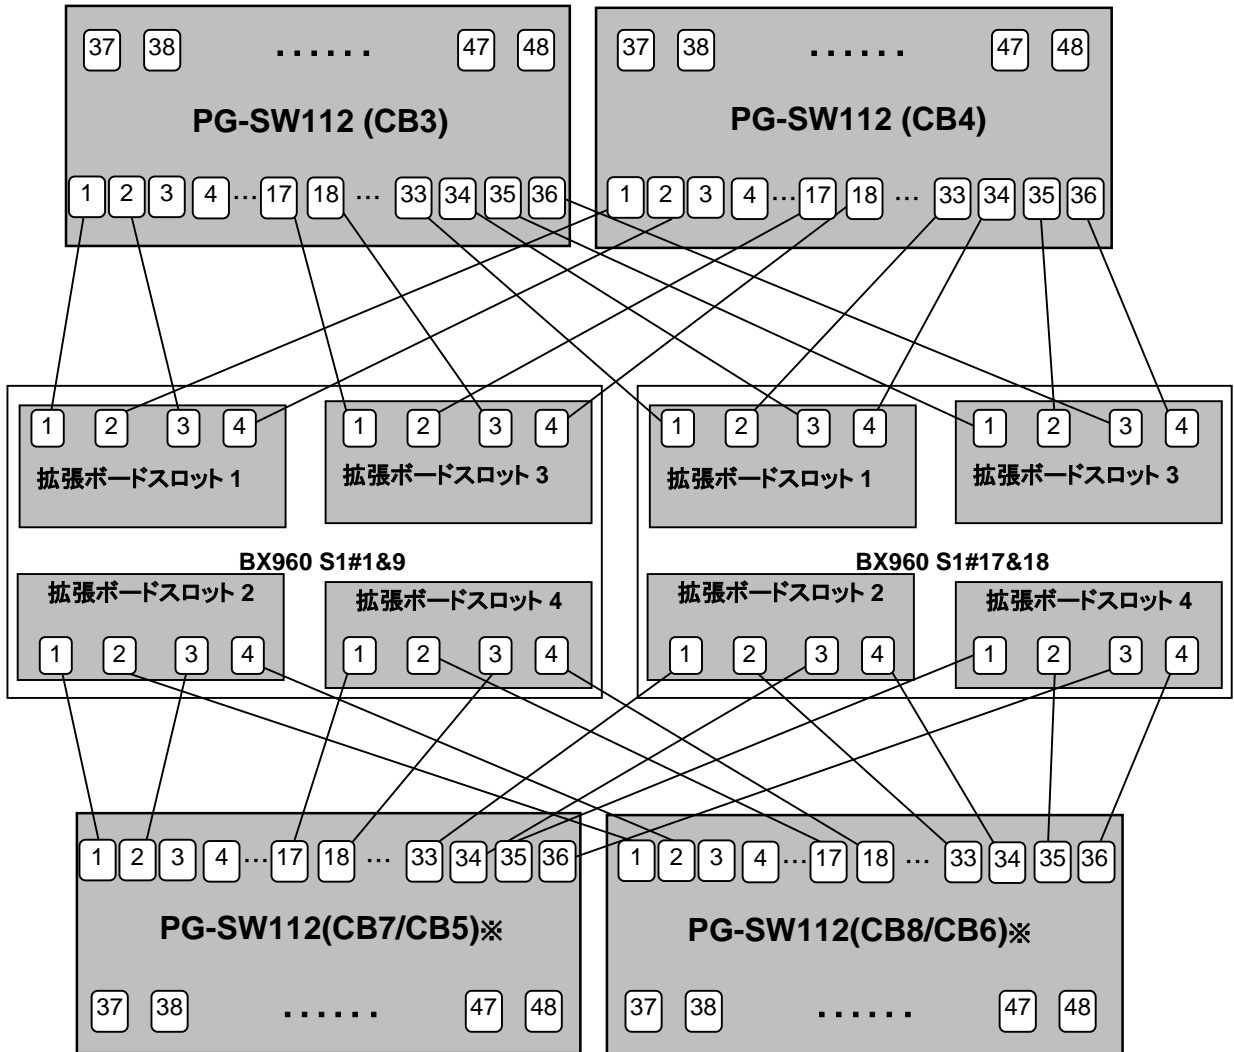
37 38 ...... 47 48

PG-SW112 (CB3)

1 2 3 4 … 17 18 … 33 34 35 36

37 38 ...... 47 48

PG-SW112 (CB4)

1 2 3 4 … 17 18 … 33 34 35 36

1 2 3 4
拡張ボードスロット 1

1 2 3 4
拡張ボードスロット 3

BX960 S1#1&9

拡張ボードスロット 2
1 2 3 4

拡張ボードスロット 4
1 2 3 4

1 2 3 4
拡張ボードスロット 1

1 2 3 4
拡張ボードスロット 3

BX960 S1#17&18

拡張ボードスロット 2
1 2 3 4

拡張ボードスロット 4
1 2 3 4

1 2 3 4 … 17 18 … 33 34 35 36

PG-SW112(CB7/CB5)※

37 38 ...... 47 48

1 2 3 4 … 17 18 … 33 34 35 36

PG-SW112(CB8/CB6)※

37 38 ...... 47 48